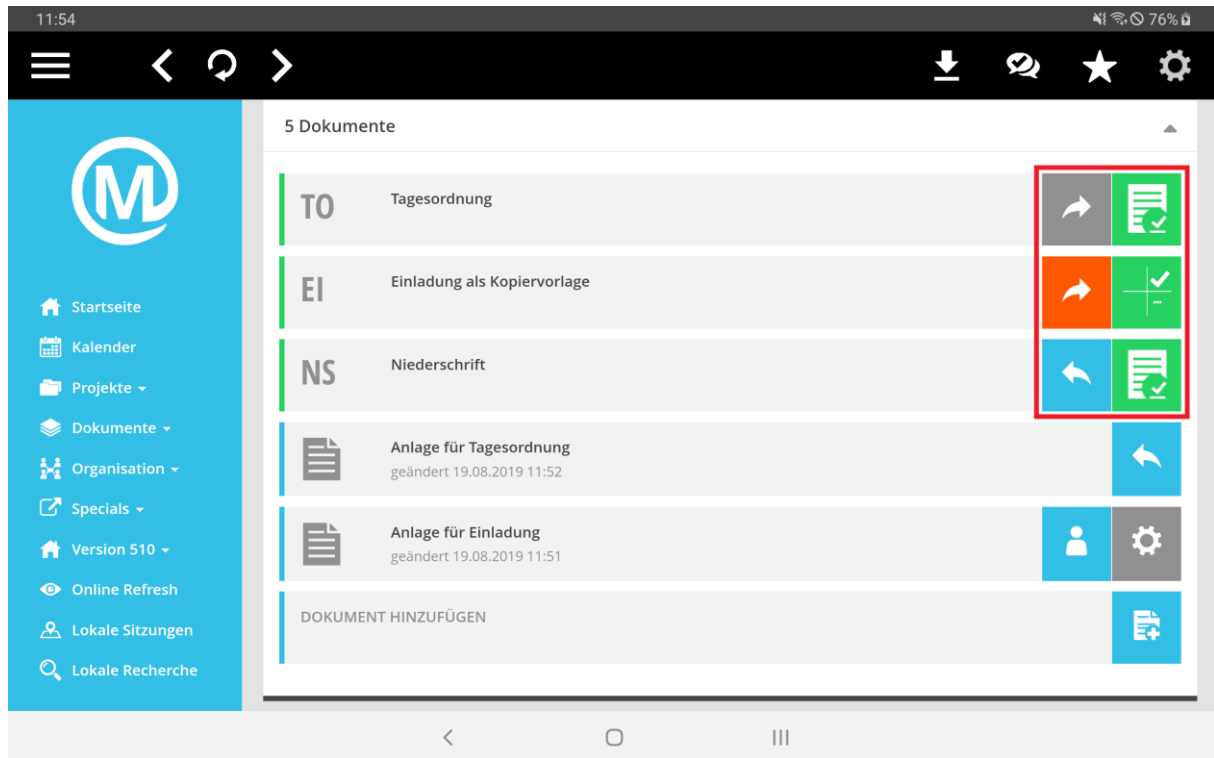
11:54

76%

5 Dokumente

TO Tagesordnung

EI Einladung als Kopiervorlage

NS Niederschrift

Anlage für Tagesordnung
geändert 19.08.2019 11:52

Anlage für Einladung
geändert 19.08.2019 11:51

DOKUMENT HINZUFÜGEN

Startseite
Kalender
Projekte
Dokumente
Organisation
Specials
Version 510
Online Refresh
Lokale Sitzungen
Lokale Recherche